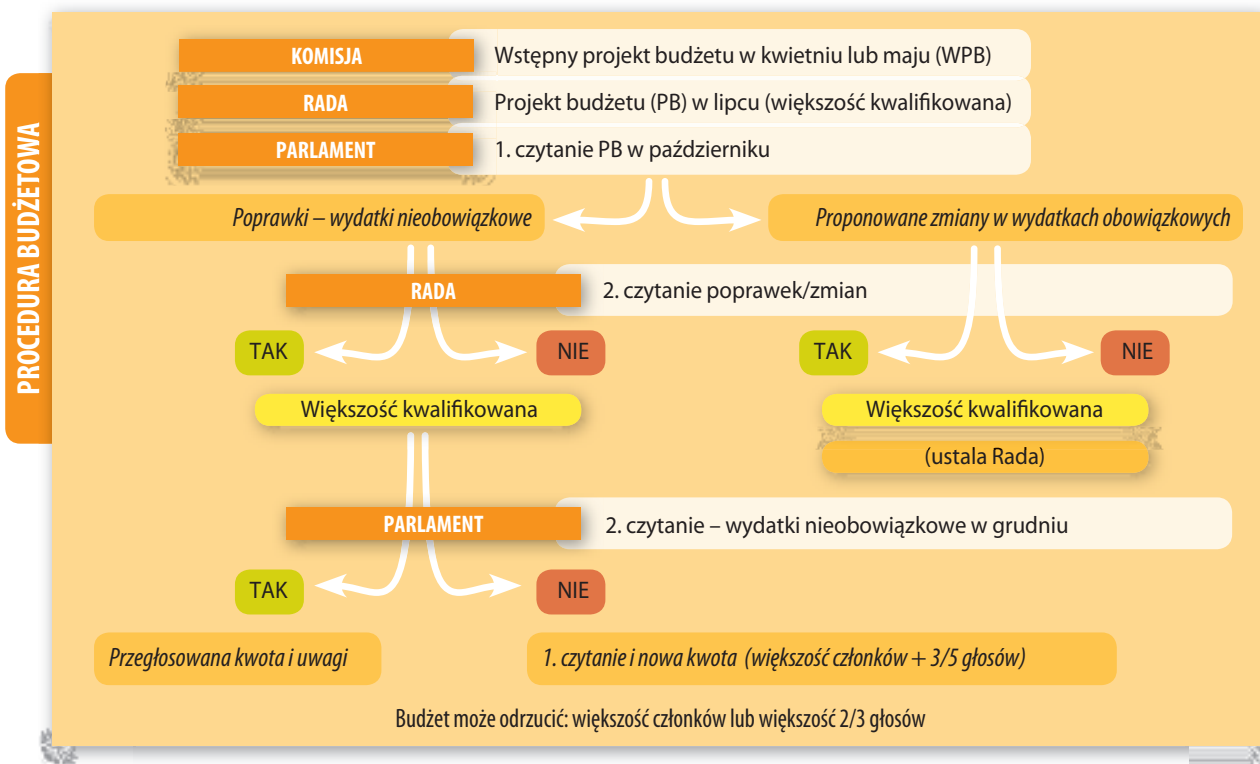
PROCEDURA BUDŻETOWA

KOMISJA
Wstępny projekt budżetu w kwietniu lub maju (WPB)

RADA
Projekt budżetu (PB) w lipcu (większość kwalifikowana)

PARLAMENT
1. czytanie PB w październiku

Poprawki – wydatki nieobowiązkowe

Proponowane zmiany w wydatkach obowiązkowych

RADA
2. czytanie poprawek/zmian

TAK
NIE

TAK
NIE

Większość kwalifikowana

Większość kwalifikowana
(ustala Rada)

PARLAMENT
2. czytanie – wydatki nieobowiązkowe w grudniu

TAK
NIE

Przegłosowana kwota i uwagi

1. czytanie i nowa kwota (większość członków + 3/5 głosów)

Budżet może odrzucić: większość członków lub większość 2/3 głosów